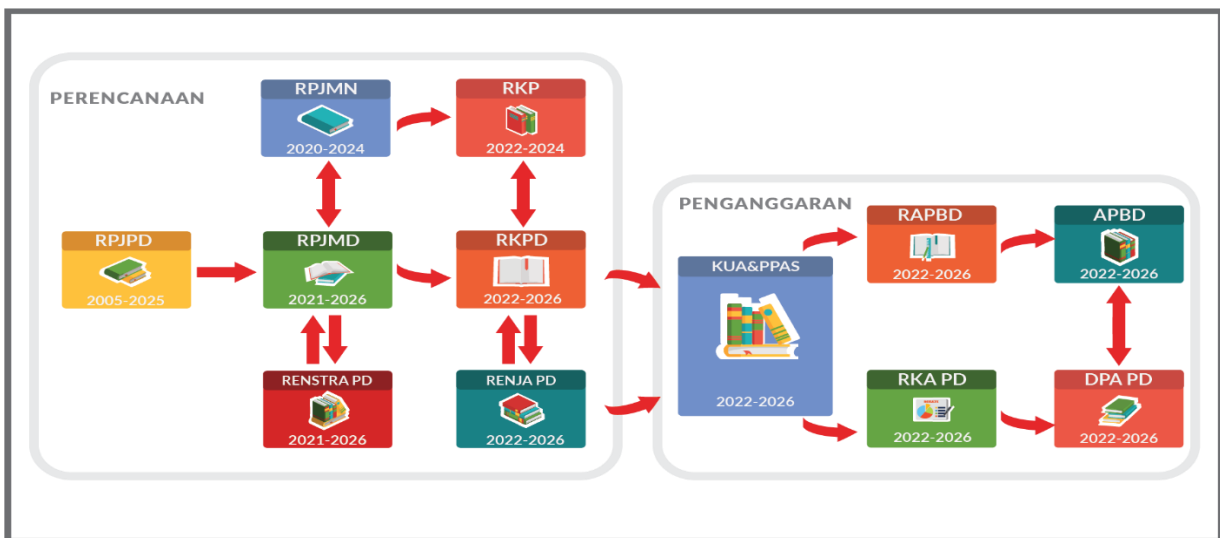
PERENCANAAN

RPJMN
2020-2024

RKP
2022-2024

RPJPD
2005-2025

RPJMD
2021-2026

RKPD
2022-2026

RENSTRA PD
2021-2026

RENJA PD
2022-2026

PENGANGGARAN

KUA&PPAS
2022-2026

RAPBD
2022-2026

APBD
2022-2026

RKA PD
2022-2026

DPA PD
2022-2026